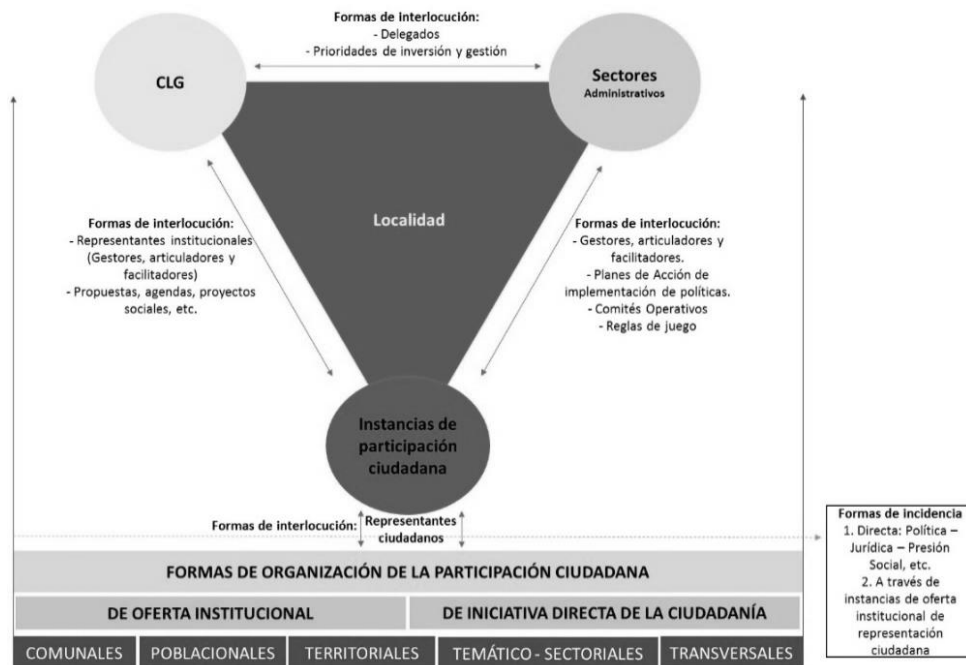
Formas de Interlocución:
- Delegados
- Prioridades de inversión y gestión

CLG

Sectores
Administrativos

Localidad

Formas de interlocución:
- Representantes institucionales (Gestores, articuladores y facilitadores)
- Propuestas, agendas, proyectos sociales, etc.

Formas de interlocución:
- Gestores, articuladores y facilitadores.
- Planes de Acción de implementación de políticas.
- Comités Operativos
- Reglas de juego

Instancias de participación ciudadana

Formas de interlocución: Representantes ciudadanos

Formas de incidencia
1. Directa: Política – Jurídica – Presión Social, etc.
2. A través de instancias de oferta institucional de representación ciudadana

FORMAS DE ORGANIZACIÓN DE LA PARTICIPACIÓN CIUDADANA

| DE OFERTA INSTITUCIONAL | | | DE INICIATIVA DIRECTA DE LA CIUDADANÍA | |
|---|---|---|---|---|
| COMUNALES | POBLACIONALES | TERRITORIALES | TEMÁTICO - SECTORIALES | TRANSVERSALES |